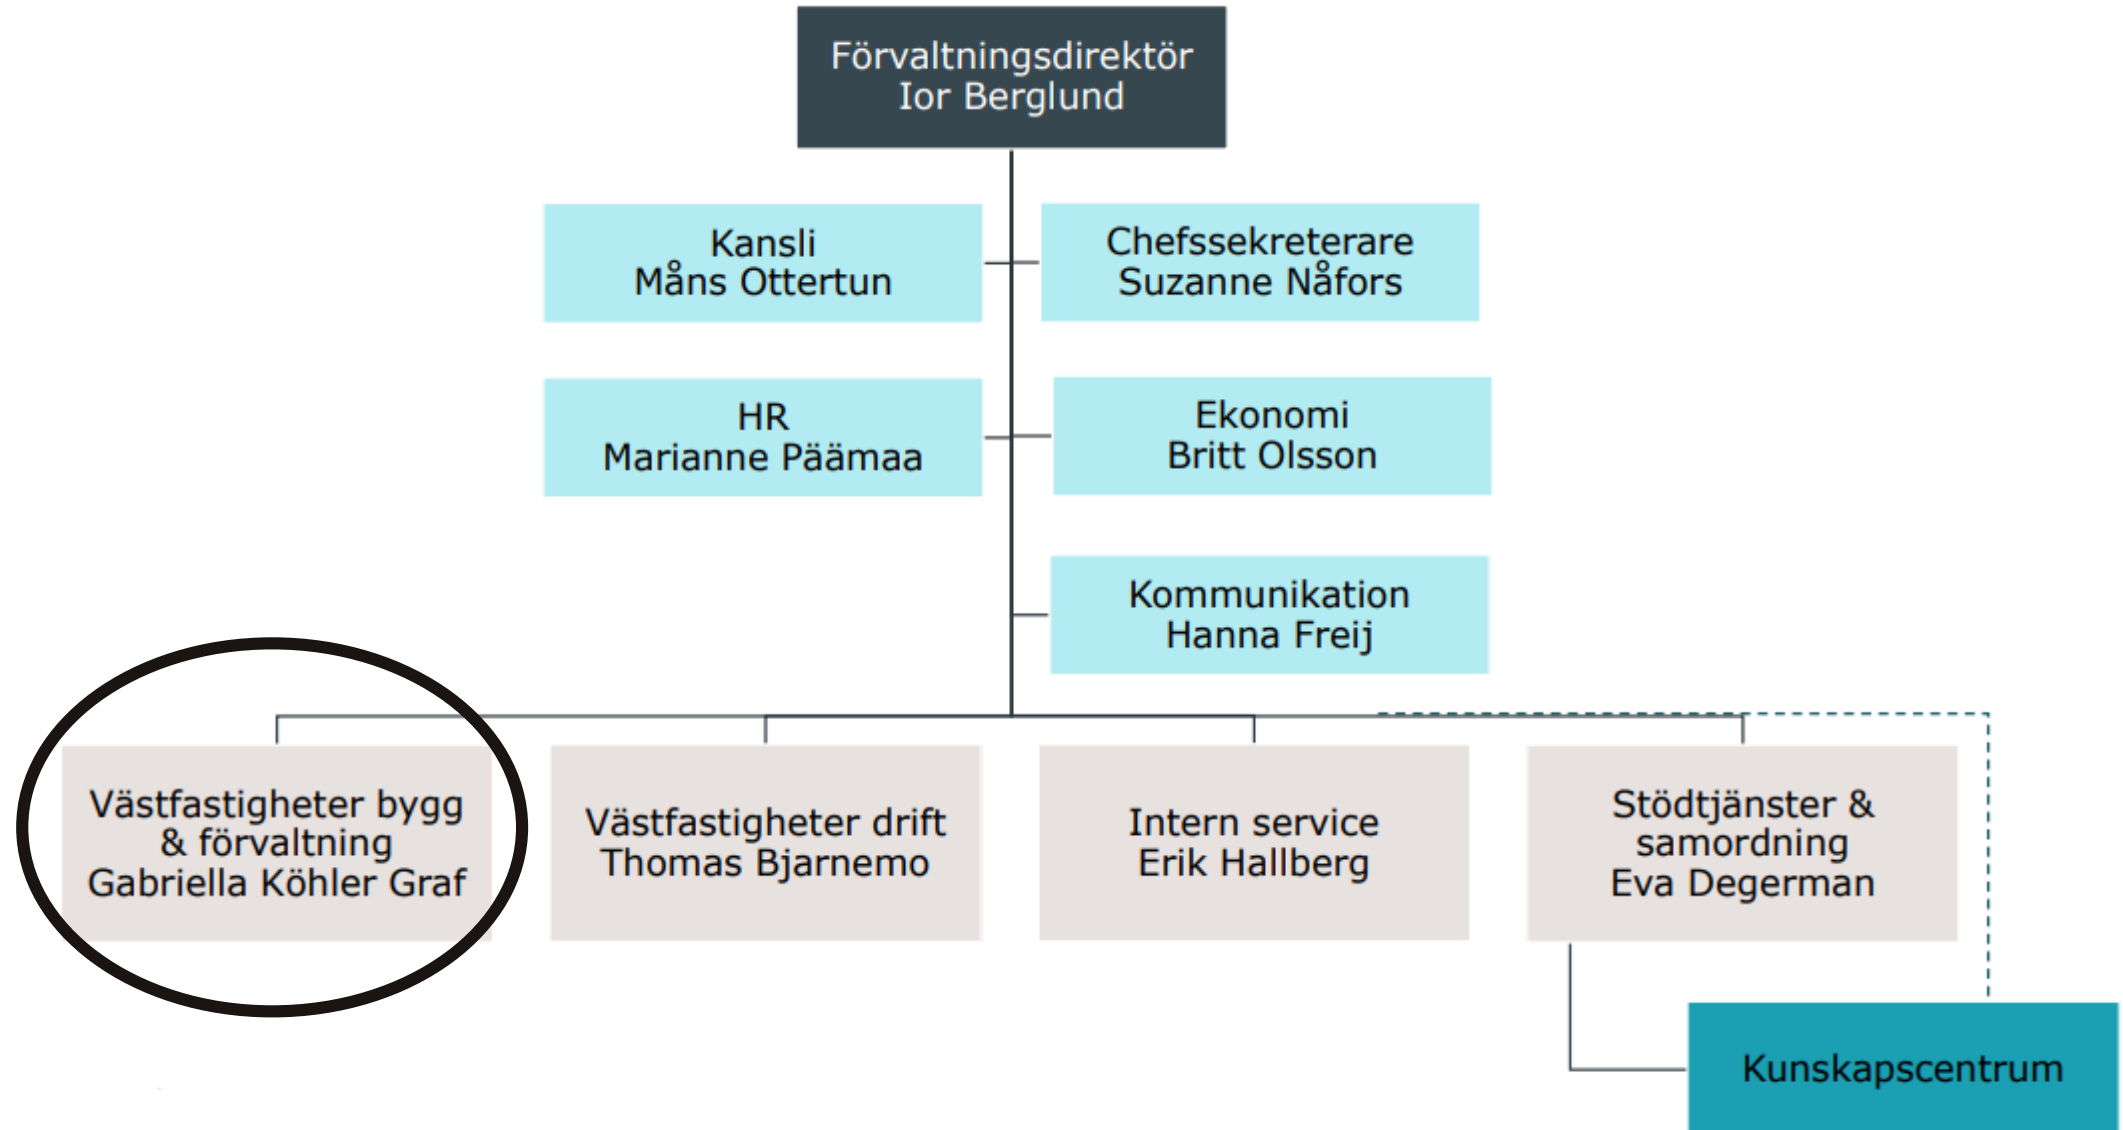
Förvaltningsdirektör
Ior Berglund

Kansli
Måns Ottertun

Chefssekreterare
Suzanne Nåfors

HR
Marianne Päämaa

Ekonomi
Britt Olsson

Kommunikation
Hanna Freij

Västfastigheter bygg & förvaltning
Gabriella Köhler Graf

Västfastigheter drift
Thomas Bjarnemo

Intern service
Erik Hallberg

Stödtjänster & samordning
Eva Degerman

Kunskapscentrum